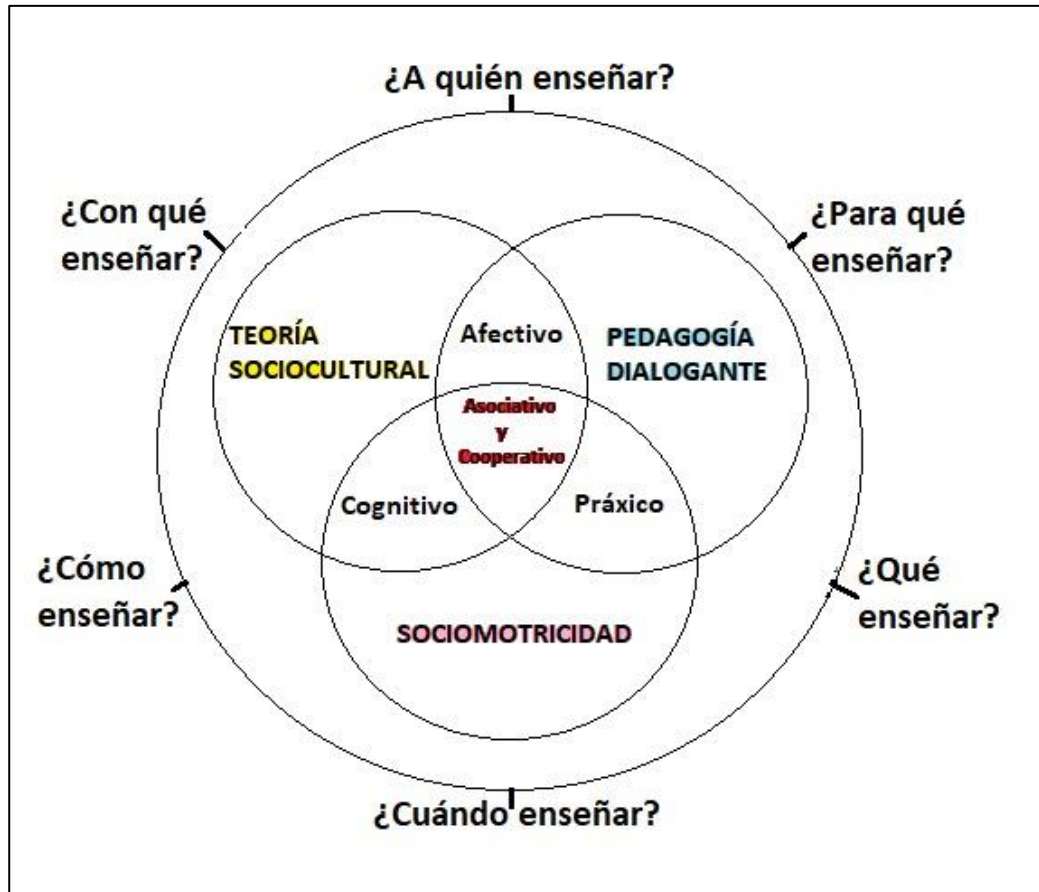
¿A quién enseñar?

¿Con qué enseñar?

¿Para qué enseñar?

TEORÍA SOCIOCULTURAL

Afectivo

PEDAGOGÍA DIALOGANTE

Asociativo y Cooperativo

Cognitivo

Práxico

¿Cómo enseñar?

¿Qué enseñar?

SOCIOMOTRICIDAD

¿Cuándo enseñar?